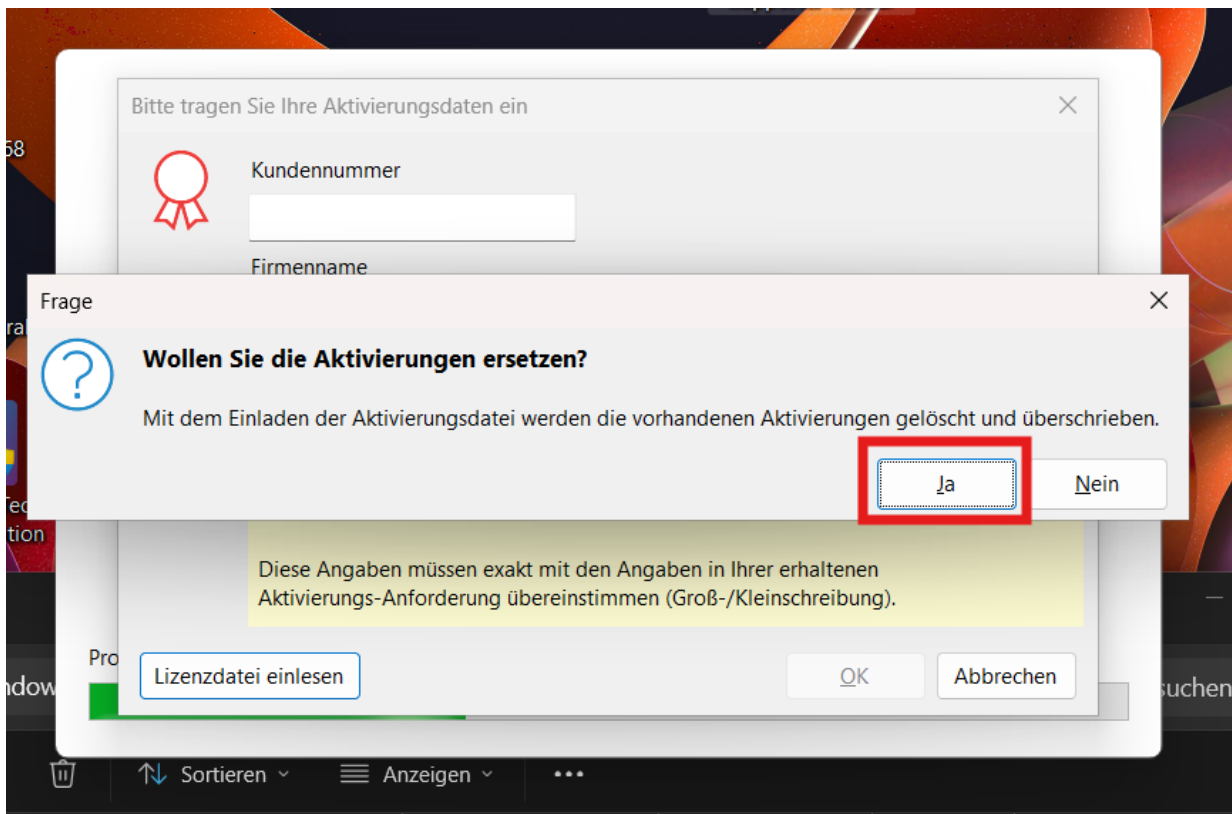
Bitte tragen Sie Ihre Aktivierungsdaten ein

Kundennummer

Firmenname

Frage

Wollen Sie die Aktivierungen ersetzen?

Mit dem Einladen der Aktivierungsdatei werden die vorhandenen Aktivierungen gelöscht und überschrieben.

Ja

Nein

Diese Angaben müssen exakt mit den Angaben in Ihrer erhaltenen Aktivierungs-Anforderung übereinstimmen (Groß-/Kleinschreibung).

Lizenzdatei einlesen

OK

Abbrechen

Pro

ndow

suchen

Sortieren

Anzeigen

•••

58

ra

Tec

tion